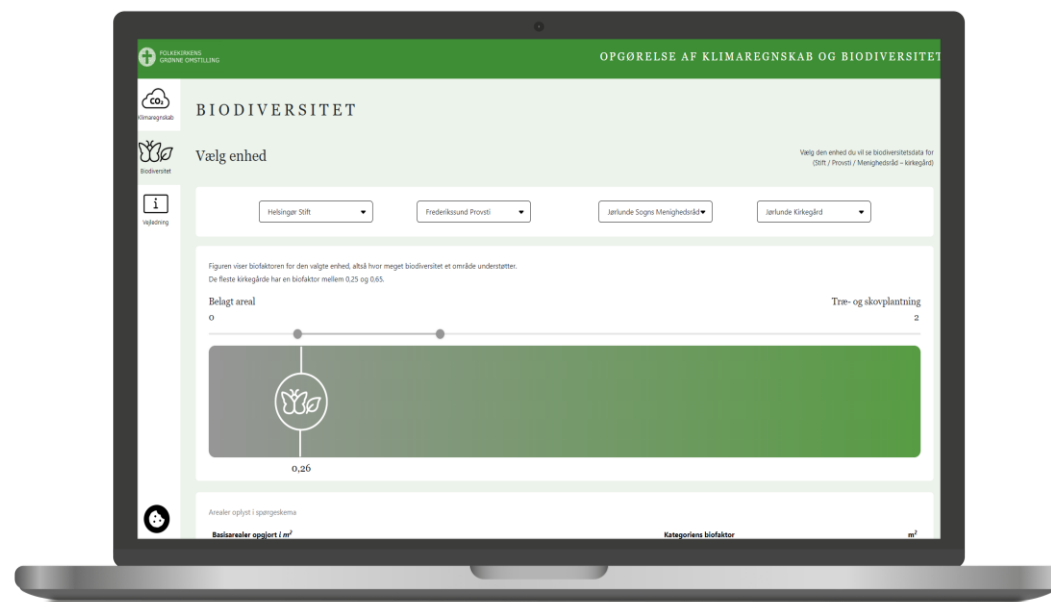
FOLKEKIRKENS GRØNNE OMSTILLING

OPGØRELSE AF KLIMAREGNSKAB OG BIODIVERSITET

$CO_2$
Klimaregnskab

Biodiversitet

i
Vejledning

BIODIVERSITET

Vælg enhed

Vælg den enhed du vil se biodiversitetsdata for (Stift / Provsti / Menighedsråd – kirkegård)

Helsingør Stift

Frederikssund Provsti

Jørlunde Sogns Menighedsråd

Jørlunde Kirkegård

Figuren viser biofaktoren for den valgte enhed, altså hvor meget biodiversitet et område understøtter.
De fleste kirkegårde har en biofaktor mellem 0.25 og 0.65.

Belagt areal

Træ- og skovplantning

0

2

0,26

Arealer oplyst i spørgeskema

Basisarealer opgjort i $m^2$

Kategoriens biofaktor

$m^2$